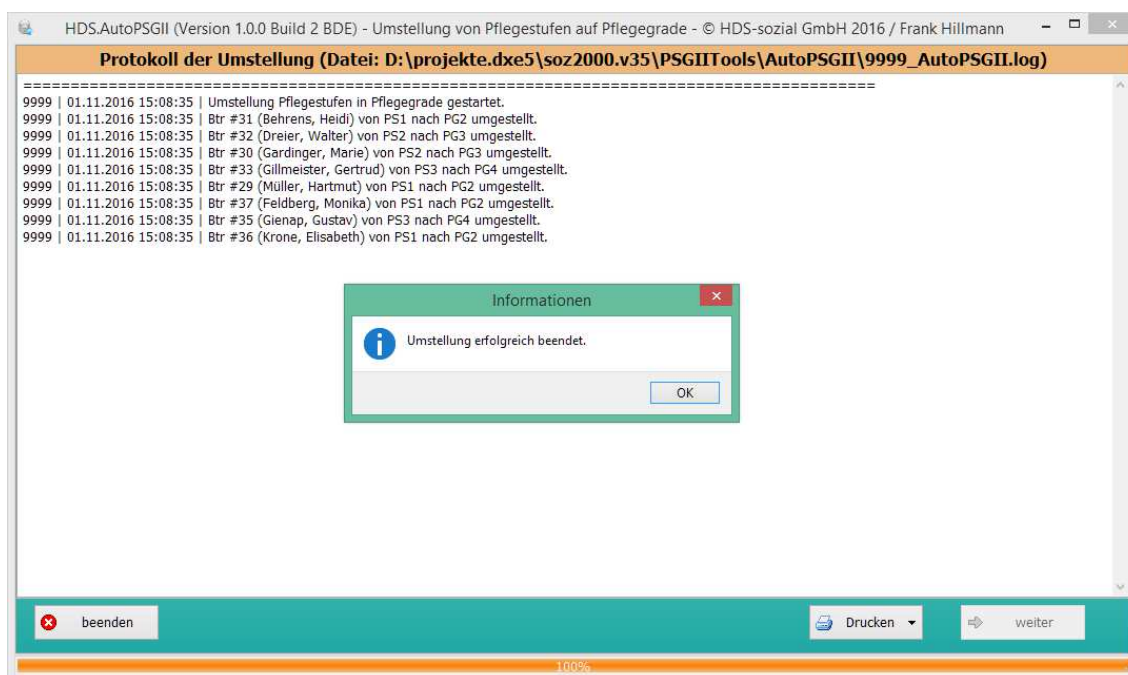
HDS.AutoPSGII (Version 1.0.0 Build 2 BDE) - Umstellung von Pflegestufen auf Pflegegrade - © HDS-sozial GmbH 2016 / Frank Hillmann

Protokoll der Umstellung (Datei: D:\projekte.dxe5\soz2000.v35\PSGIITools\AutoPSGII\9999_AutoPSGII.log)

==========================================================================================
9999 | 01.11.2016 15:08:35 | Umstellung Pflegestufen in Pflegegrade gestartet.
9999 | 01.11.2016 15:08:35 | Btr #31 (Behrens, Heidi) von PS1 nach PG2 umgestellt.
9999 | 01.11.2016 15:08:35 | Btr #32 (Dreier, Walter) von PS2 nach PG3 umgestellt.
9999 | 01.11.2016 15:08:35 | Btr #30 (Gardinger, Marie) von PS2 nach PG3 umgestellt.
9999 | 01.11.2016 15:08:35 | Btr #33 (Gillmeister, Gertrud) von PS3 nach PG4 umgestellt.
9999 | 01.11.2016 15:08:35 | Btr #29 (Müller, Hartmut) von PS1 nach PG2 umgestellt.
9999 | 01.11.2016 15:08:35 | Btr #37 (Feldberg, Monika) von PS1 nach PG2 umgestellt.
9999 | 01.11.2016 15:08:35 | Btr #35 (Gienap, Gustav) von PS3 nach PG4 umgestellt.
9999 | 01.11.2016 15:08:35 | Btr #36 (Krone, Elisabeth) von PS1 nach PG2 umgestellt.

Informationen

Umstellung erfolgreich beendet.

OK

beenden

Drucken

weiter

100%